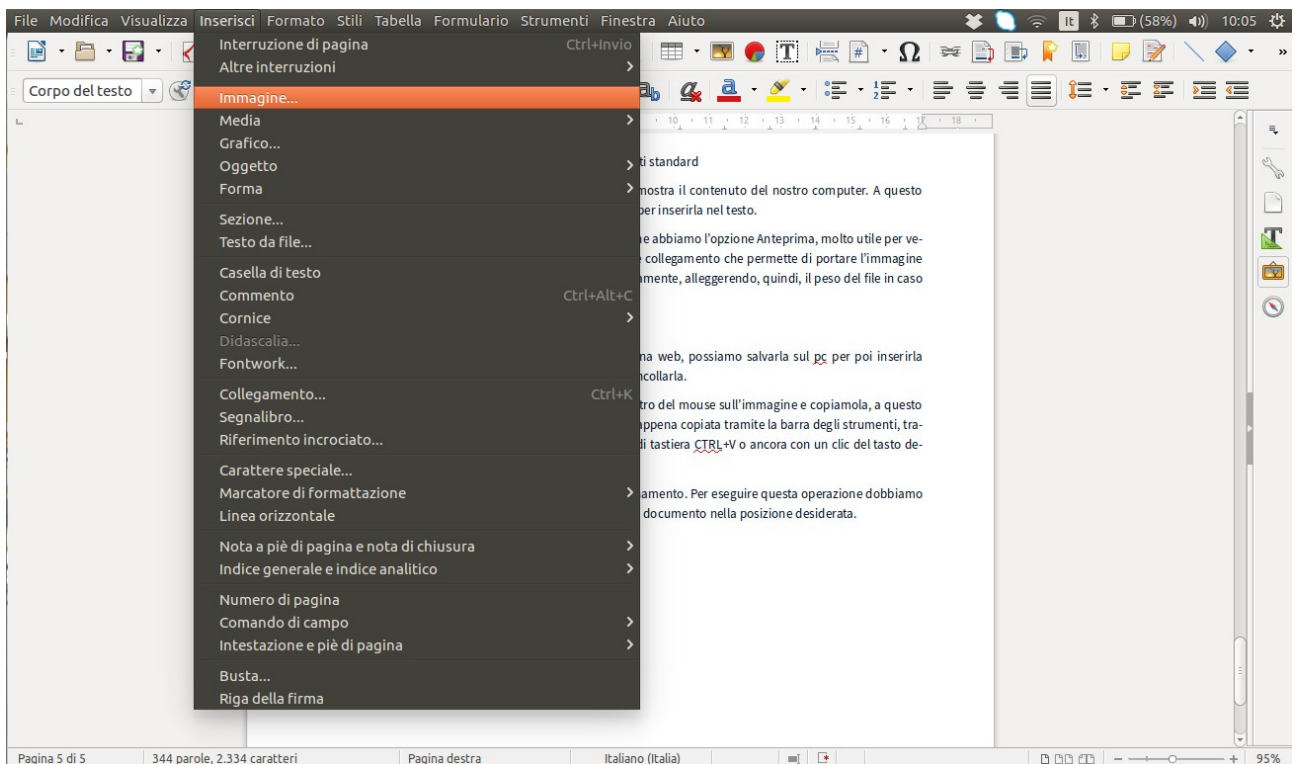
File Modifica Visualizza Inserisci Formato Stili Tabella Formulario Strumenti Finestra Aiuto

It (58%) 10:05

Corpo del testo

Interruzione di pagina Ctrl+Invio
Altre interruzioni
Immagine...
Media
Grafico...
Oggetto
Forma
Sezione...
Testo da file...
Casella di testo
Commento Ctrl+Alt+C
Cornice
Didascalia...
Fontwork...
Collegamento... Ctrl+K
Segnalibro...
Riferimento incrociato...
Carattere speciale...
Marcatore di formattazione
Linea orizzontale
Nota a piè di pagina e nota di chiusura
Indice generale e indice analitico
Numero di pagina
Comando di campo
Intestazione e piè di pagina
Busta...
Riga della firma

ti standard

mostra il contenuto del nostro computer. A questo per inserirla nel testo.

e abbiamo l'opzione Anteprima, molto utile per vecollegamento che permette di portare l'immagine mente, alleggerendo, quindi, il peso del file in caso

na web, possiamo salvarla sul pc per poi inserirla incollarla.

tro del mouse sull'immagine e copiamola, a questo appena copiata tramite la barra degli strumenti, tradi tastiera CTRL+V o ancora con un clic del tasto de-

amento. Per eseguire questa operazione dobbiamo documento nella posizione desiderata.

Pagina 5 di 5 344 parole, 2.334 caratteri Pagina destra Italiano (Italia) 95%